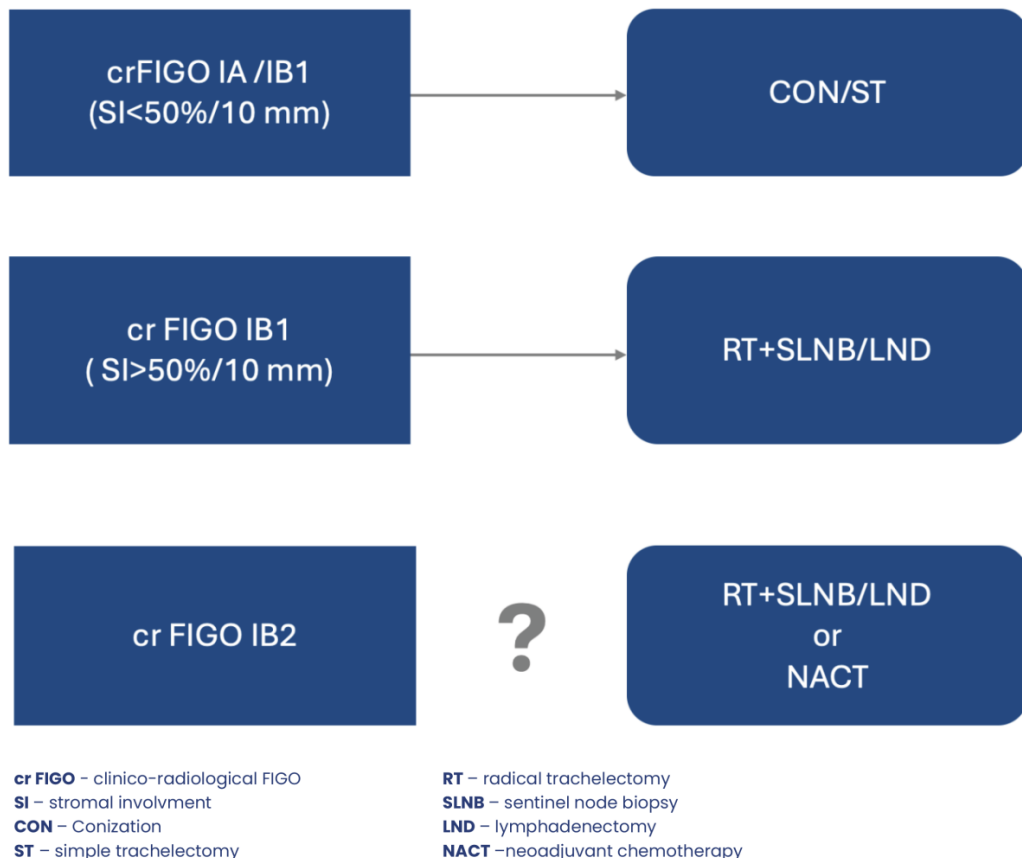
crFIGO IA /IB1
(SI<50%/10 mm)

CON/ST

cr FIGO IB1
( SI>50%/10 mm)

RT+SLNB/LND

cr FIGO IB2

?

RT+SLNB/LND
or
NACT

**cr FIGO** - clinico-radiological FIGO
**SI** – stromal involvment
**CON** – Conization
**ST** – simple trachelectomy

**RT** – radical trachelectomy
**SLNB** – sentinel node biopsy
**LND** – lymphadenectomy
**NACT** –neoadjuvant chemotherapy